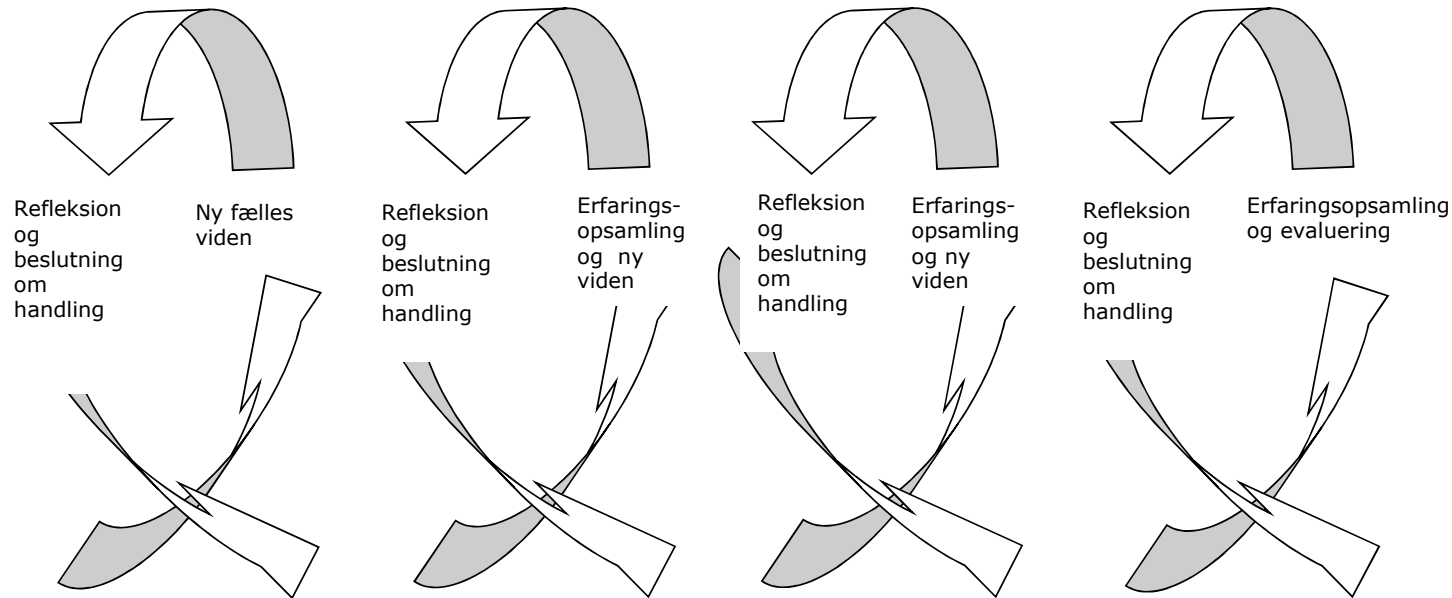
Refleksion og beslutning om handling

Ny fælles viden

Refleksion og beslutning om handling

Erfaringsopsamling og ny viden

Refleksion og beslutning om handling

Erfaringsopsamling og ny viden

Refleksion og beslutning om handling

Erfaringsopsamling og evaluering